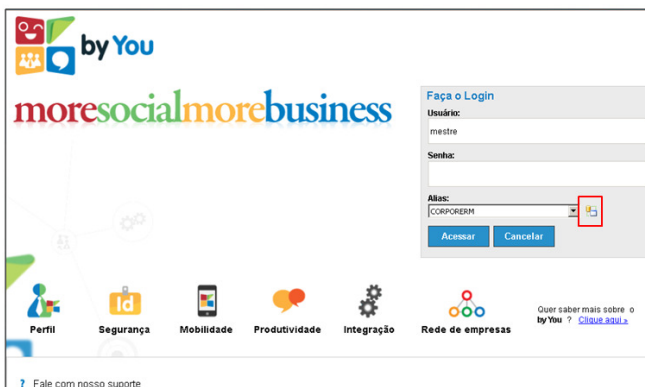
by You

moresocialmorebusiness

Faça o Login
Usuário:
mestre
Senha:
Alias:
CORPORERM
Acessar Cancelar

Perfil Segurança Mobilidade Produtividade Integração Rede de empresas

Quer saber mais sobre o by You ? Clique aqui »

? Fale com nosso suporte